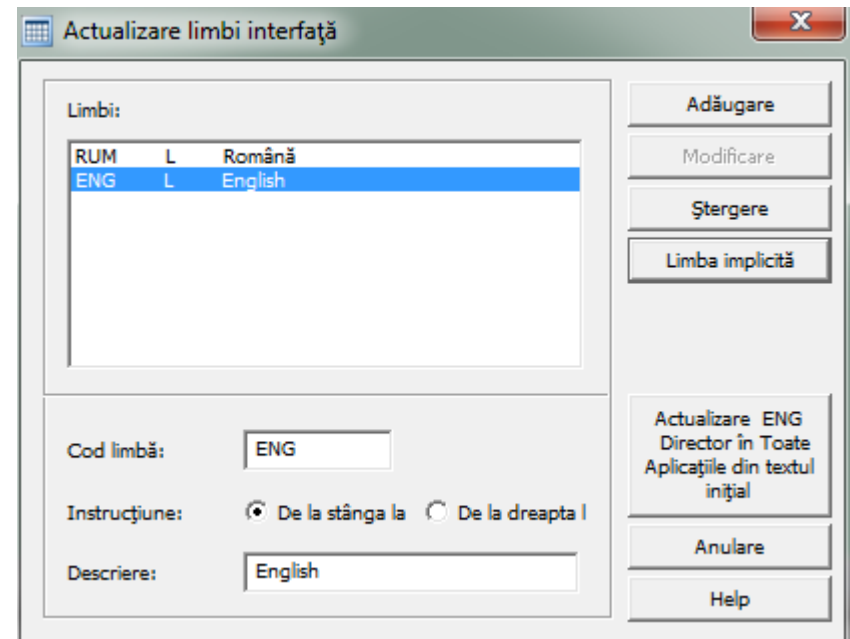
Actualizare limbi interfaţă

Limbi:

| RUM | L | Română |
|---|---|---|
| ENG | L | English |

Adăugare

Modificare

Ştergere

Limba implicită

Actualizare ENG Director în Toate Aplicaţiile din textul iniţial

Cod limbă: ENG

Instrucţiune: De la stânga la De la dreapta l

Descriere: English

Anulare

Help